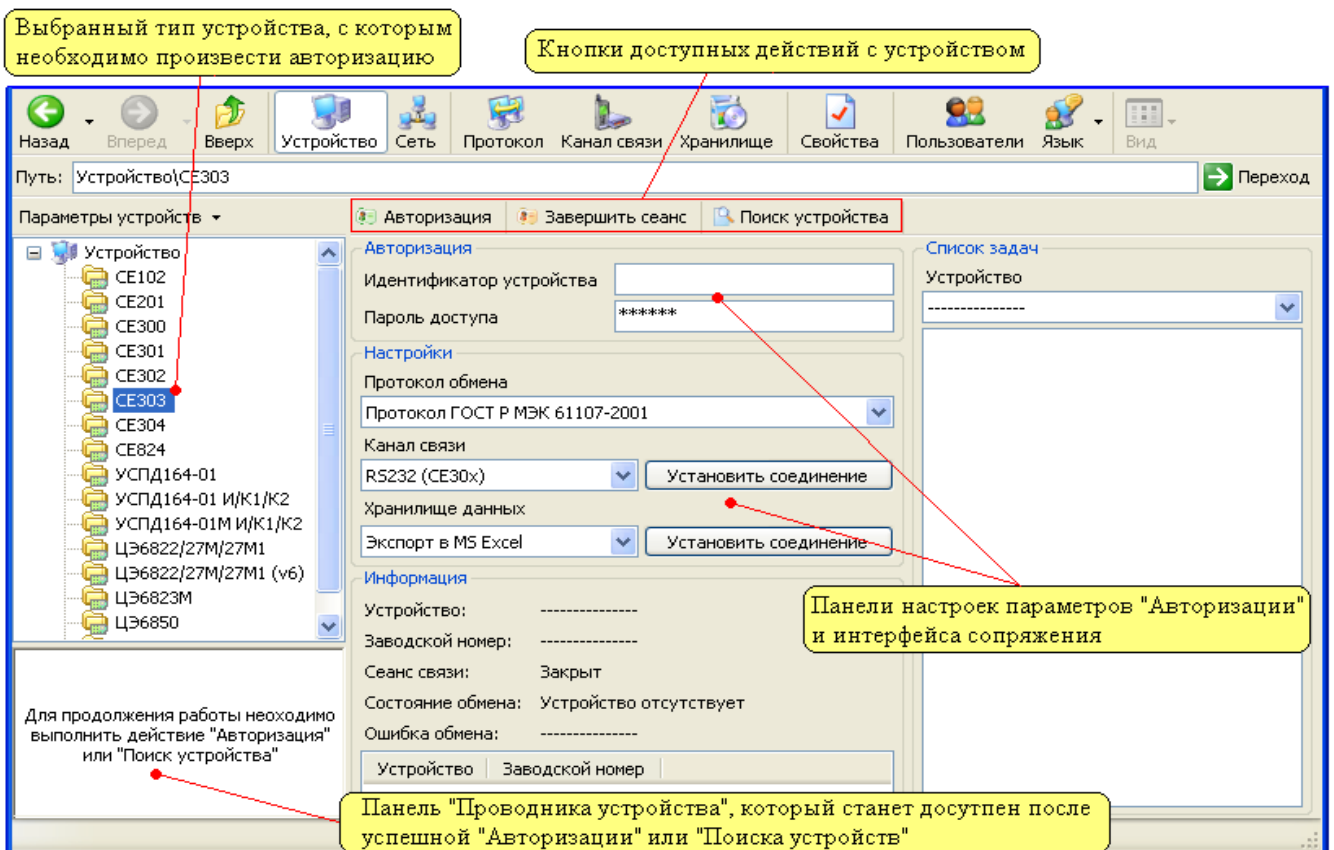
Выбранный тип устройства, с которым необходимо произвести авторизацию

Кнопки доступных действий с устройством

Назад
Вперед
Вверх
Устройство
Сеть
Протокол
Канал связи
Хранилище
Свойства
Пользователи
Язык
Вид

Путь: Устройство\CE303
Переход

Параметры устройств

Авторизация
Завершить сеанс
Поиск устройства

Устройство
CE102
CE201
CE300
CE301
CE302
CE303
CE304
CE824
УСПД164-01
УСПД164-01 И/К1/К2
УСПД164-01М И/К1/К2
ЦЭ6822/27М/27М1
ЦЭ6822/27М/27М1 (v6)
ЦЭ6823М
ЦЭ6850

Авторизация
Идентификатор устройства
Пароль доступа ******

Настройки
Протокол обмена
Протокол ГОСТ Р МЭК 61107-2001
Канал связи
RS232 (CE30x)
Установить соединение
Хранилище данных
Экспорт в MS Excel
Установить соединение

Информация
Устройство: ---------------
Заводской номер: ---------------
Сеанс связи: Закрыт
Состояние обмена: Устройство отсутствует
Ошибка обмена: ---------------

| Устройство | Заводской номер |
|---|---|

Список задач
Устройство
---------------

Панели настроек параметров "Авторизации" и интерфейса сопряжения

Для продолжения работы неоходимо выполнить действие "Авторизация" или "Поиск устройства"

Панель "Проводника устройства", который станет досутпен после успешной "Авторизации" или "Поиска устройств"